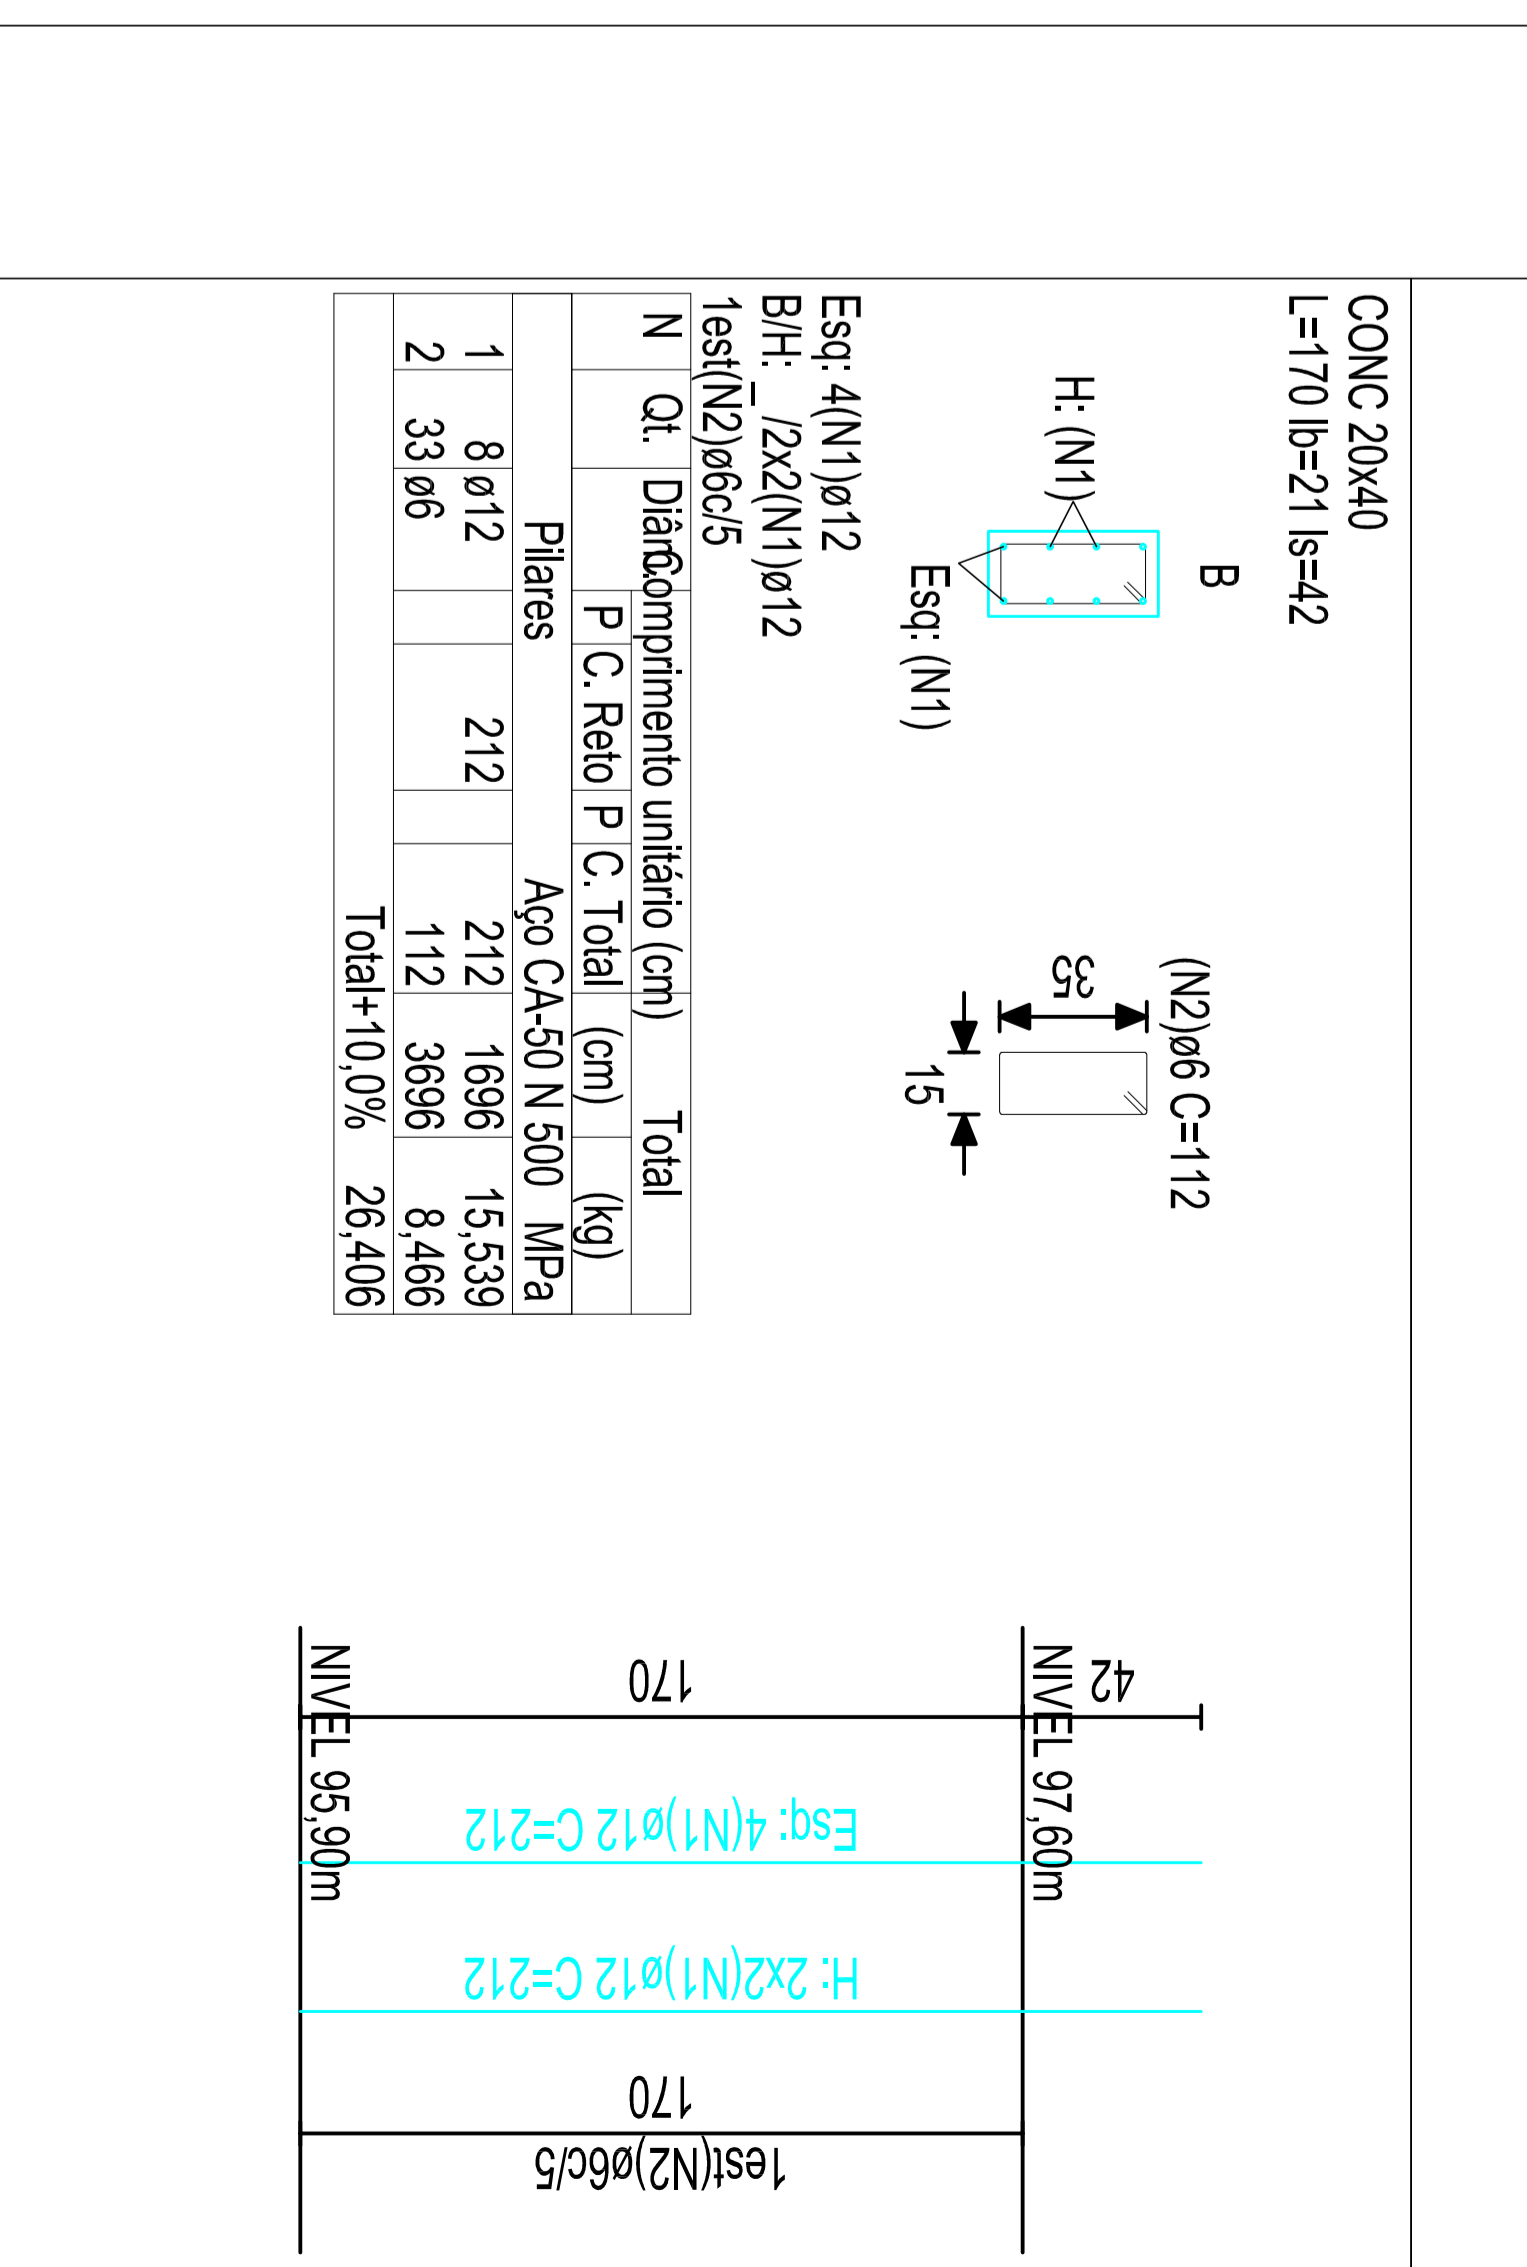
CONC 20x40
L=170 lb=21 ls=42

B

H: (N1)

Esq: (N1)

(N2)ø6 C=112

35

15

Esq: 4(N1)ø12
B/H: _/2x2(N1)ø12
1est(N2)ø6c/5

| N | Qt. | Diâm. | Comprimento unitário (cm) | | | | Total | |
|---|---|---|---|---|---|---|---|---|
| | | | P | C. Reto | P | C. Total | (cm) | (kg) |
| Pilares | | | | | | Aço CA-50 N 500 MPa | | |
| 1 | 8 | ø12 | | 212 | | 212 | 1696 | 15,539 |
| 2 | 33 | ø6 | | | | 112 | 3696 | 8,466 |
| | | | | | | Total+10,0% | | 26,406 |

NIVEL 95,90m

NIVEL 97,60m

42

170

Esq: 4(N1)ø12 C=212

H: 2x2(N1)ø12 C=212

170

1est(N2)ø6c/5